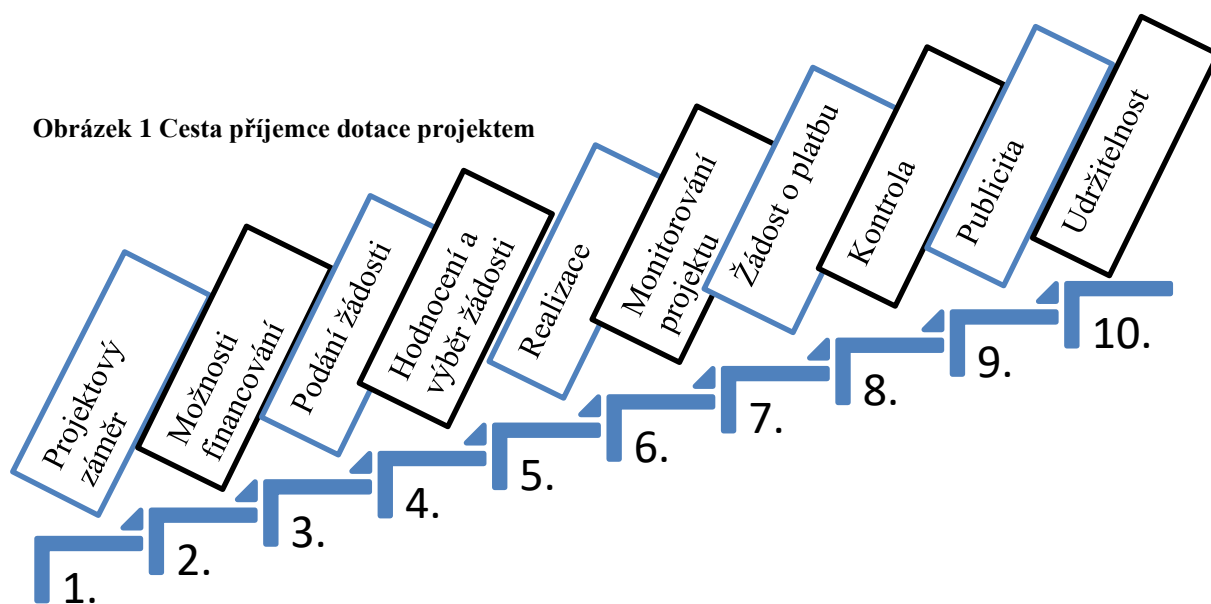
Obrázek 1 Cesta příjemce dotace projektem

Projektový záměr

Možnosti financování

Podání žádosti

Hodnocení a výběr žádosti

Realizace

Monitorování projektu

Žádost o platbu

Kontrola

Publicita

Udržitelnost

1.

2.

3.

4.

5.

6.

7.

8.

9.

10.